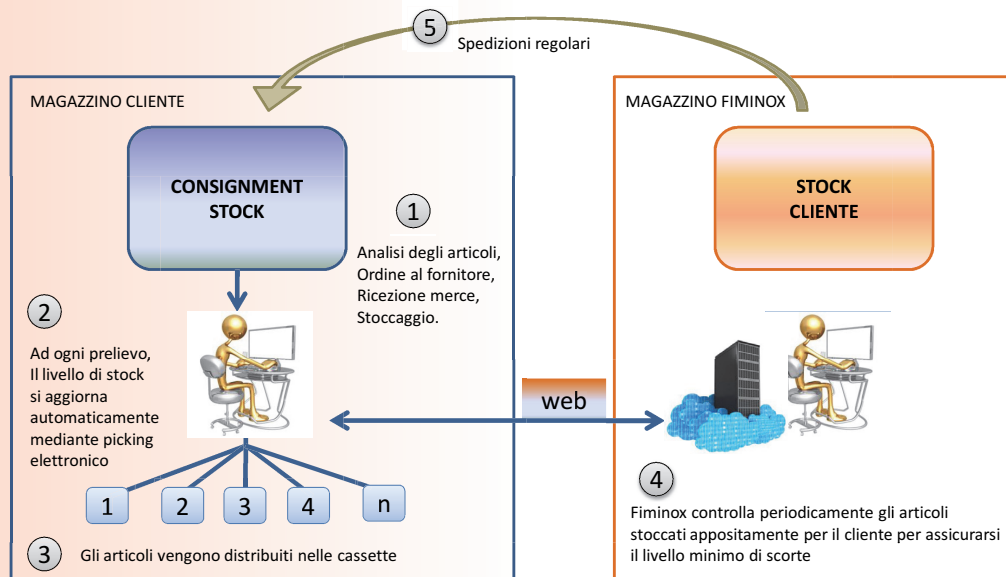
5 Spedizioni regolari

MAGAZZINO CLIENTE

CONSIGNMENT STOCK

1

Analisi degli articoli, Ordine al fornitore, Ricezione merce, Stoccaggio.

2

Ad ogni prelievo, Il livello di stock si aggiorna automaticamente mediante picking elettronico

1 2 3 4 n

3 Gli articoli vengono distribuiti nelle cassette

web

MAGAZZINO FIMINOX

STOCK CLIENTE

4

Fiminox controlla periodicamente gli articoli stoccati appositamente per il cliente per assicurarsi il livello minimo di scorte